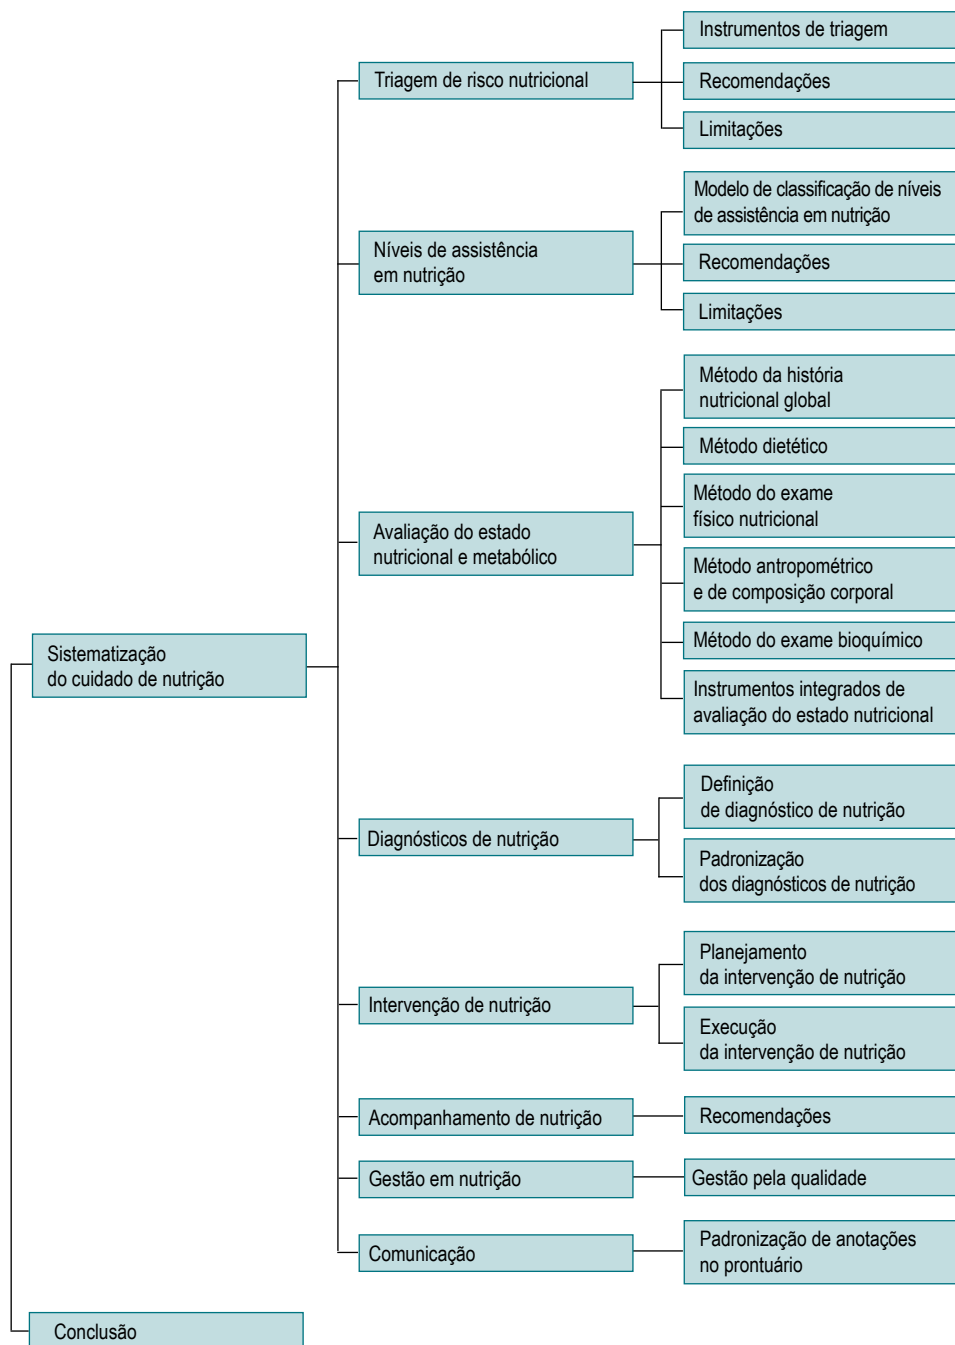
Sistematização do cuidado de nutrição

Triagem de risco nutricional

Instrumentos de triagem

Recomendações

Limitações

Níveis de assistência em nutrição

Modelo de classificação de níveis de assistência em nutrição

Recomendações

Limitações

Avaliação do estado nutricional e metabólico

Método da história nutricional global

Método dietético

Método do exame físico nutricional

Método antropométrico e de composição corporal

Método do exame bioquímico

Instrumentos integrados de avaliação do estado nutricional

Diagnósticos de nutrição

Definição de diagnóstico de nutrição

Padronização dos diagnósticos de nutrição

Intervenção de nutrição

Planejamento da intervenção de nutrição

Execução da intervenção de nutrição

Acompanhamento de nutrição

Recomendações

Gestão em nutrição

Gestão pela qualidade

Comunicação

Padronização de anotações no prontuário

Conclusão